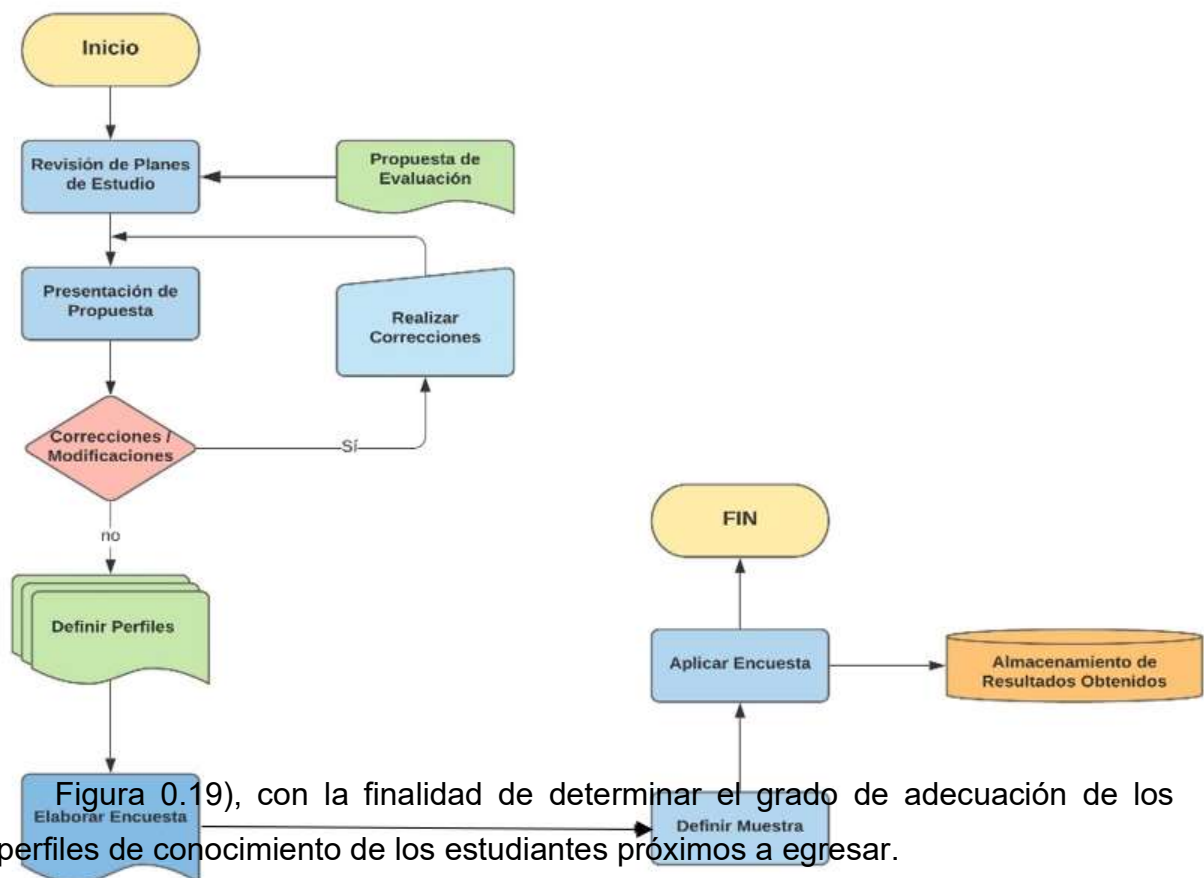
Inicio

Revisión de Planes de Estudio

Propuesta de Evaluación

Presentación de Propuesta

Realizar Correcciones

Correcciones / Modificaciones

Sí

no

Definir Perfiles

FIN

Aplicar Encuesta

Almacenamiento de Resultados Obtenidos

Elaborar Encuesta

Definir Muestra

Figura 0.19), con la finalidad de determinar el grado de adecuación de los perfiles de conocimiento de los estudiantes próximos a egresar.